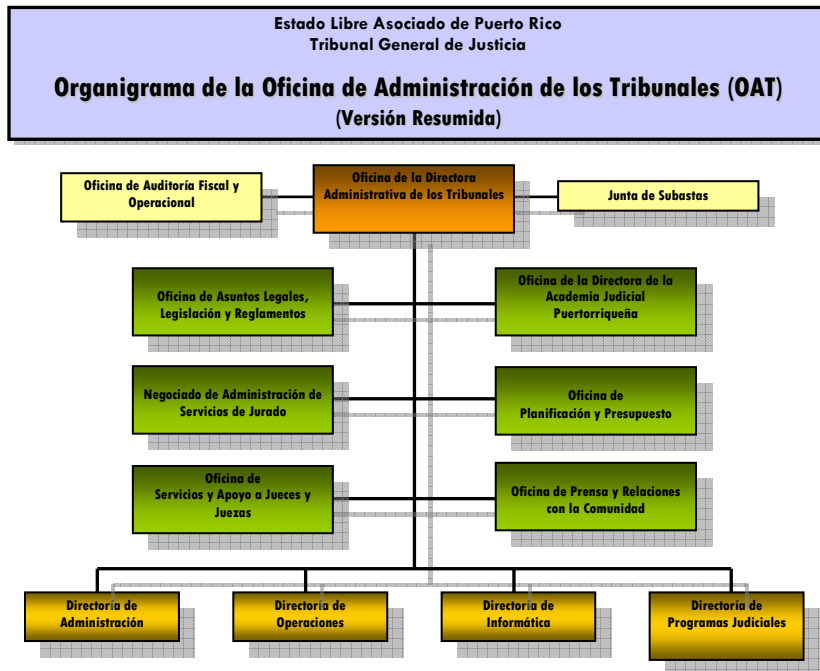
Estado Libre Asociado de Puerto Rico
Tribunal General de Justicia

Organigrama de la Oficina de Administración de los Tribunales (OAT)
(Versión Resumida)

Oficina de Auditoría Fiscal y Operacional

Oficina de la Directora Administrativa de los Tribunales

Junta de Subastas

Oficina de Asuntos Legales, Legislación y Reglamentos

Oficina de la Directora de la Academia Judicial Puertorriqueña

Negociado de Administración de Servicios de Jurado

Oficina de Planificación y Presupuesto

Oficina de Servicios y Apoyo a Jueces y Juezas

Oficina de Prensa y Relaciones con la Comunidad

Directoría de Administración

Directoría de Operaciones

Directoría de Informática

Directoría de Programas Judiciales